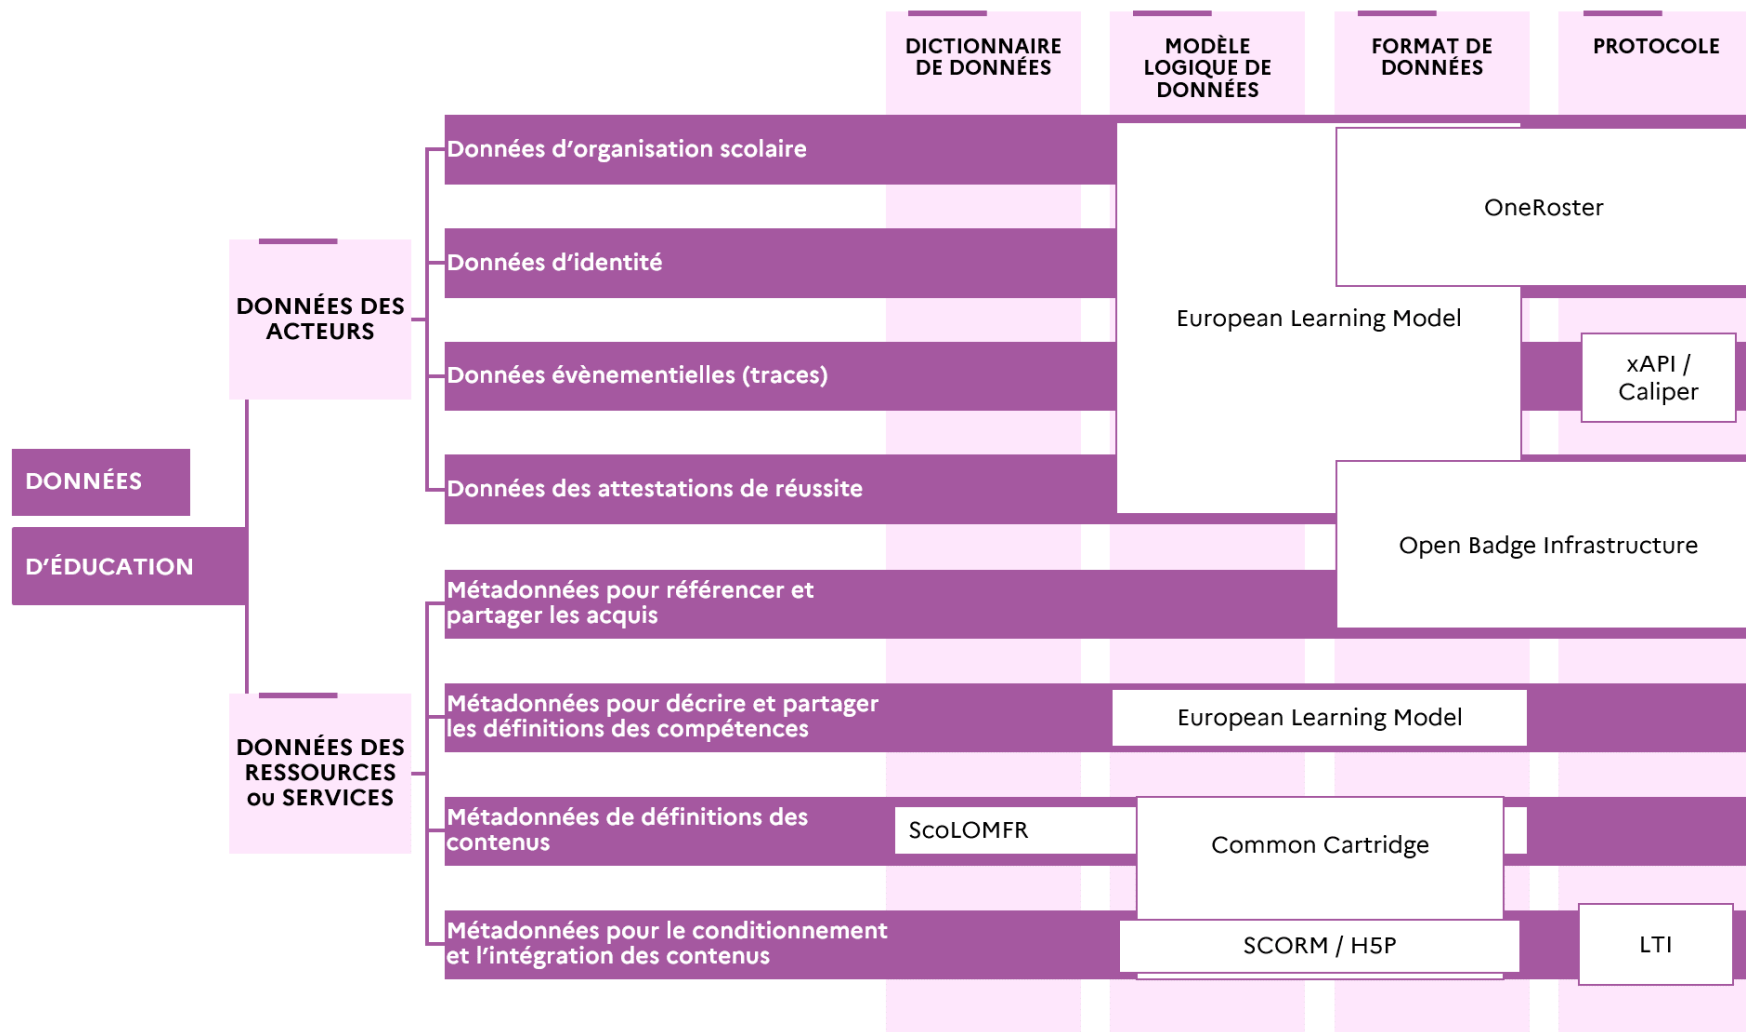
DICTIONNAIRE DE DONNÉES

MODÈLE LOGIQUE DE DONNÉES

FORMAT DE DONNÉES

PROTOCOLE

DONNÉES

D'ÉDUCATION

DONNÉES DES ACTEURS

Données d'organisation scolaire

Données d'identité

Données évènementielles (traces)

Données des attestations de réussite

DONNÉES DES RESSOURCES ou SERVICES

Métadonnées pour référencer et partager les acquis

Métadonnées pour décrire et partager les définitions des compétences

Métadonnées de définitions des contenus

Métadonnées pour le conditionnement et l'intégration des contenus

European Learning Model

OneRoster

xAPI / Caliper

Open Badge Infrastructure

European Learning Model

ScoLOMFR

Common Cartridge

SCORM / H5P

LTI